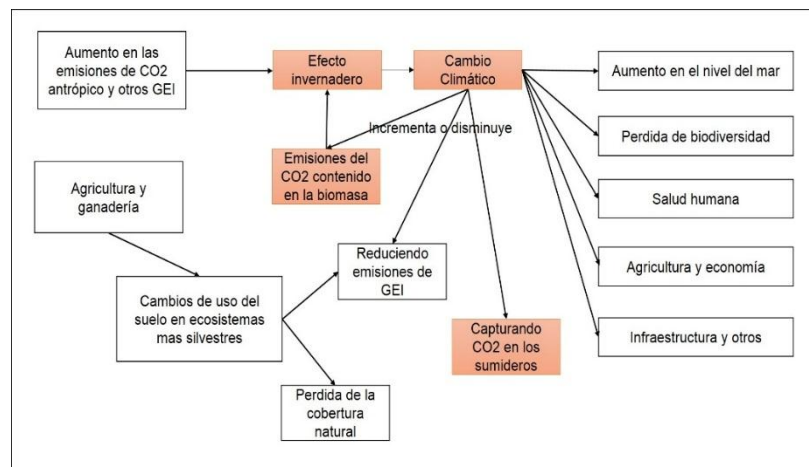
Aumento en las emisiones de CO2 antrópico y otros GEI

Efecto invernadero

Cambio Climático

Aumento en el nivel del mar

Incrementa o disminuye

Perdida de biodiversidad

Emisiones del CO2 contenido en la biomasa

Agricultura y ganadería

Salud humana

Reduciendo emisiones de GEI

Agricultura y economía

Cambios de uso del suelo en ecosistemas mas silvestres

Capturando CO2 en los sumideros

Infraestructura y otros

Perdida de la cobertura natural